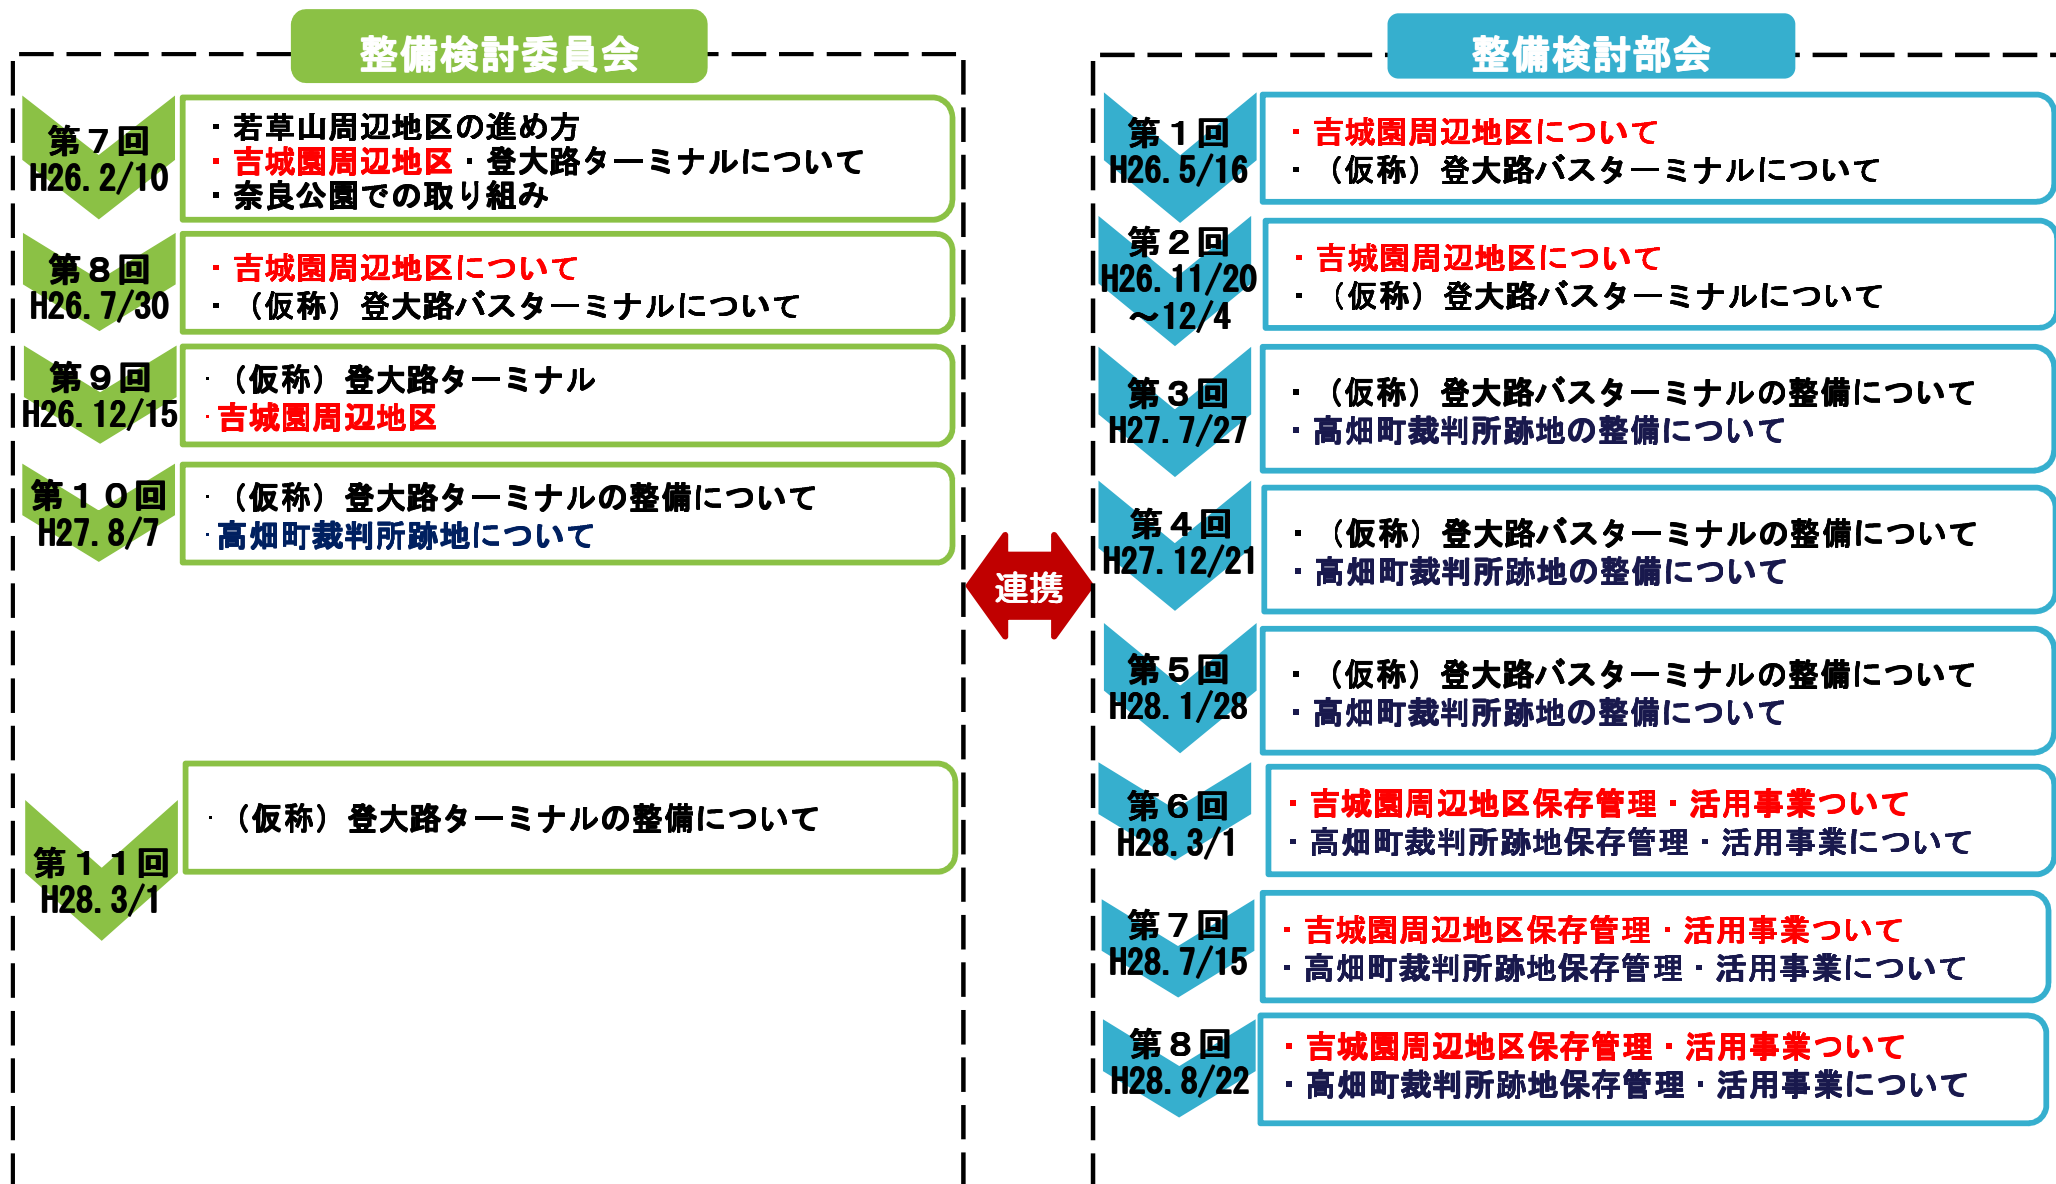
整備検討委員会

第７回
H26. 2/10
・若草山周辺地区の進め方
・吉城園周辺地区・登大路ターミナルについて
・奈良公園での取り組み

第８回
H26. 7/30
・吉城園周辺地区について
・（仮称）登大路バスターミナルについて

第９回
H26. 12/15
・（仮称）登大路ターミナル
・吉城園周辺地区

第１０回
H27. 8/7
・（仮称）登大路ターミナルの整備について
・高畑町裁判所跡地について

第１１回
H28. 3/1
・（仮称）登大路ターミナルの整備について

連携

整備検討部会

第１回
H26. 5/16
・吉城園周辺地区について
・（仮称）登大路バスターミナルについて

第２回
H26. 11/20
～12/4
・吉城園周辺地区について
・（仮称）登大路バスターミナルについて

第３回
H27. 7/27
・（仮称）登大路バスターミナルの整備について
・高畑町裁判所跡地の整備について

第４回
H27. 12/21
・（仮称）登大路バスターミナルの整備について
・高畑町裁判所跡地の整備について

第５回
H28. 1/28
・（仮称）登大路バスターミナルの整備について
・高畑町裁判所跡地の整備について

第６回
H28. 3/1
・吉城園周辺地区保存管理・活用事業ついて
・高畑町裁判所跡地保存管理・活用事業について

第７回
H28. 7/15
・吉城園周辺地区保存管理・活用事業ついて
・高畑町裁判所跡地保存管理・活用事業について

第８回
H28. 8/22
・吉城園周辺地区保存管理・活用事業ついて
・高畑町裁判所跡地保存管理・活用事業について